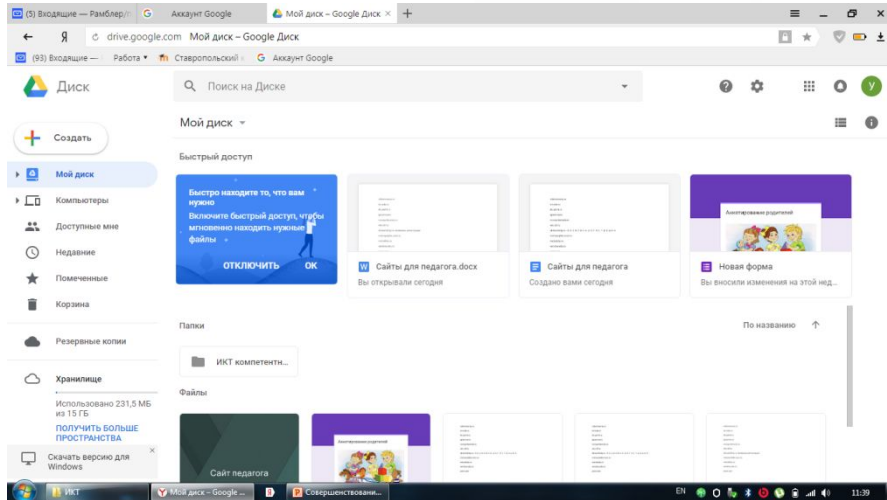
(5) Входящие — Рамблер/п
Аккаунт Google
Мой диск – Google Диск ×
+

Я
drive.google.com Мой диск – Google Диск

(93) Входящие —
Работа ▾
Ставропольский
Аккаунт Google

Диск
Поиск на Диске

Создать
Мой диск
Компьютеры
Доступные мне
Недавние
Помеченные
Корзина
Резервные копии
Хранилище
Использовано 231,5 МБ из 15 ГБ
ПОЛУЧИТЬ БОЛЬШЕ ПРОСТРАНСТВА
Скачать версию для Windows

Мой диск ▾

Быстрый доступ

Быстро находите то, что вам нужно
Включите быстрый доступ, чтобы мгновенно находить нужные файлы
ОТКЛЮЧИТЬ
OK

Сайты для педагога.docx
Вы открывали сегодня

Сайты для педагога
Создано вами сегодня

Анкетирование родителей
Новая форма
Вы вносили изменения на этой нед...

Папки
По названию ↑

ИКТ компетентн...

Файлы

Сайт педагога
Анкетирование родителей

ИКТ
Мой диск - Google ...
Совершенствовани...
EN
11:39